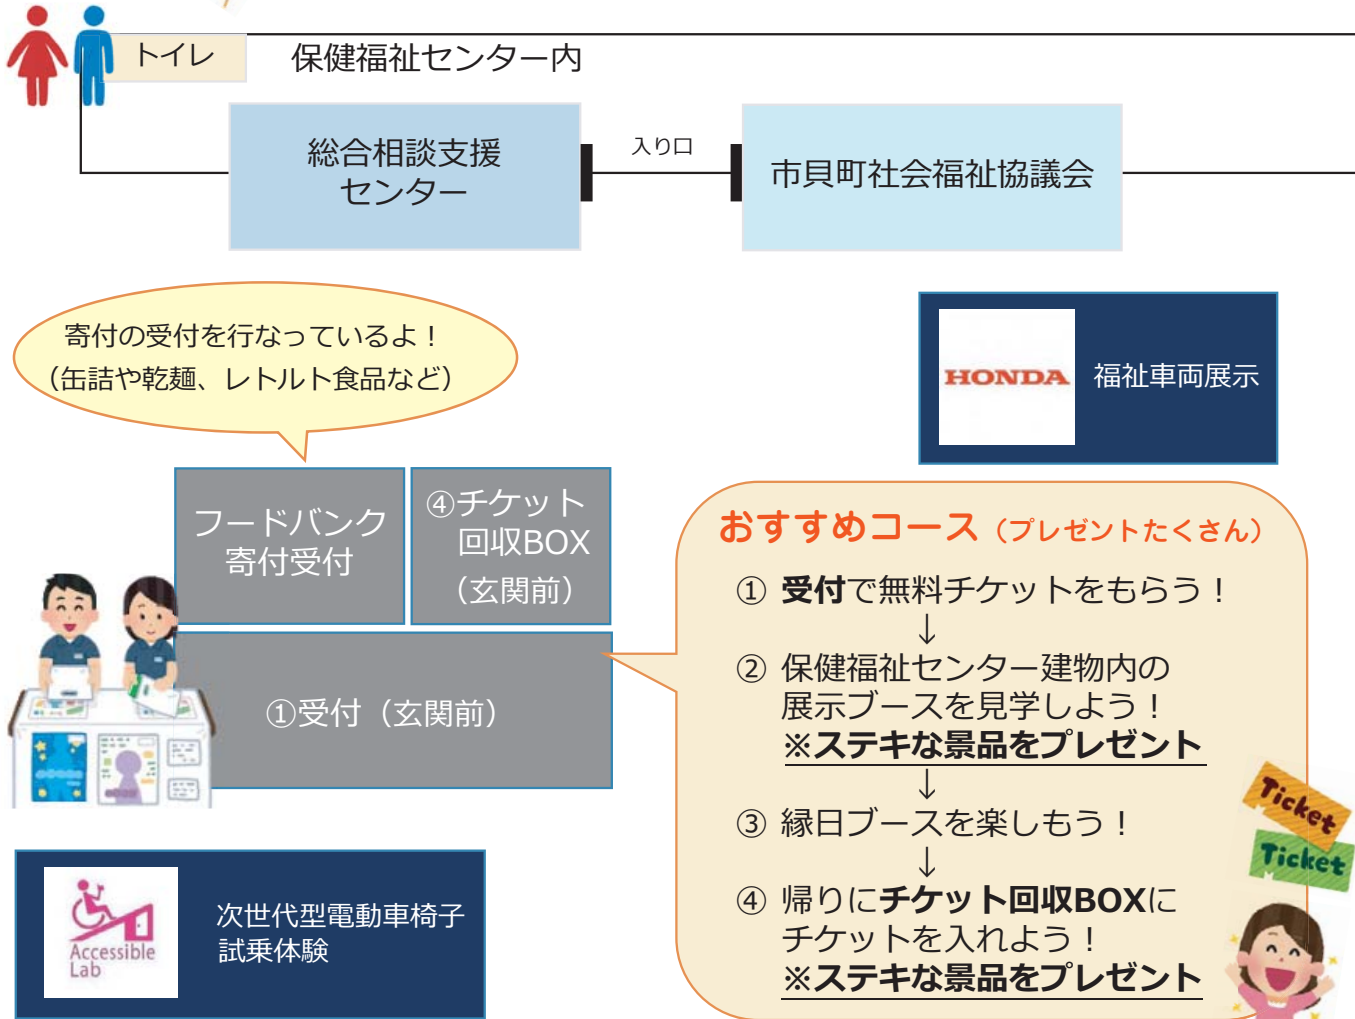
トイレ

保健福祉センター内

総合相談支援センター

入り口

市貝町社会福祉協議会

寄付の受付を行なっているよ！
（缶詰や乾麺、レトルト食品など）

HONDA

福祉車両展示

フードバンク寄付受付

④チケット回収BOX（玄関前）

①受付（玄関前）

おすすめコース（プレゼントたくさん）

① 受付で無料チケットをもらう！
↓
② 保健福祉センター建物内の展示ブースを見学しよう！
※ステキな景品をプレゼント
↓
③ 縁日ブースを楽しもう！
↓
④ 帰りにチケット回収BOXにチケットを入れよう！
※ステキな景品をプレゼント

Ticket
Ticket

Accessible Lab

次世代型電動車椅子試乗体験